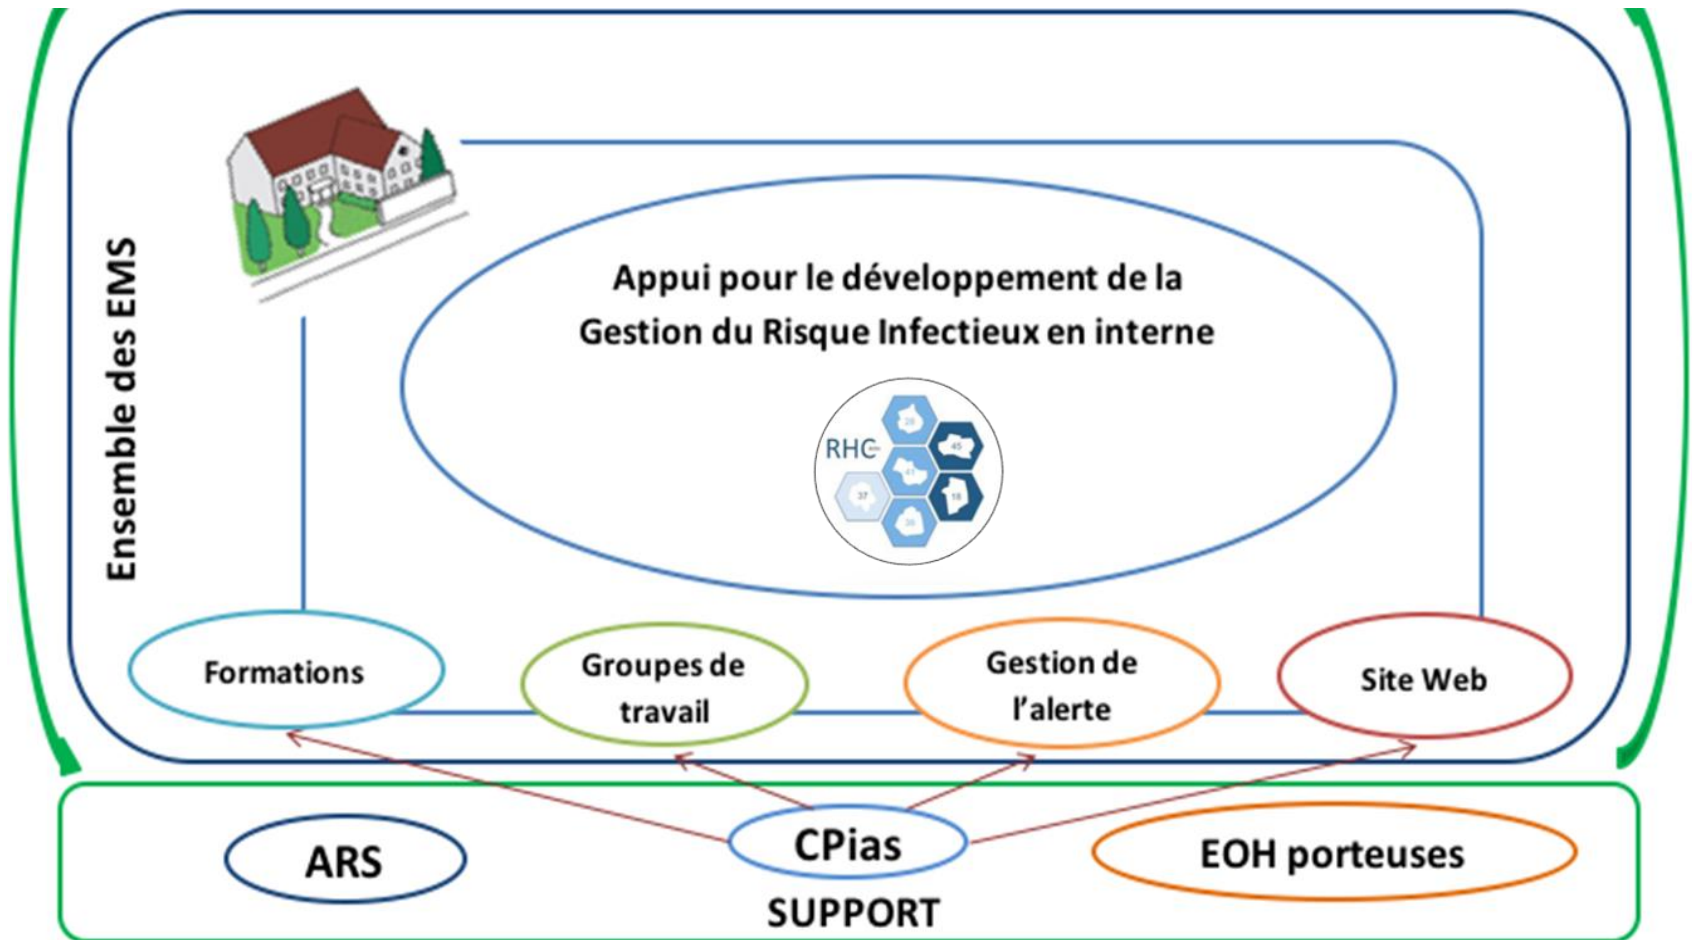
Ensemble des EMS

Appui pour le développement de la Gestion du Risque Infectieux en interne

RHC

28

45

41

37

18

36

Formations

Groupes de travail

Gestion de l'alerte

Site Web

ARS

CPias

EOH porteuses

SUPPORT